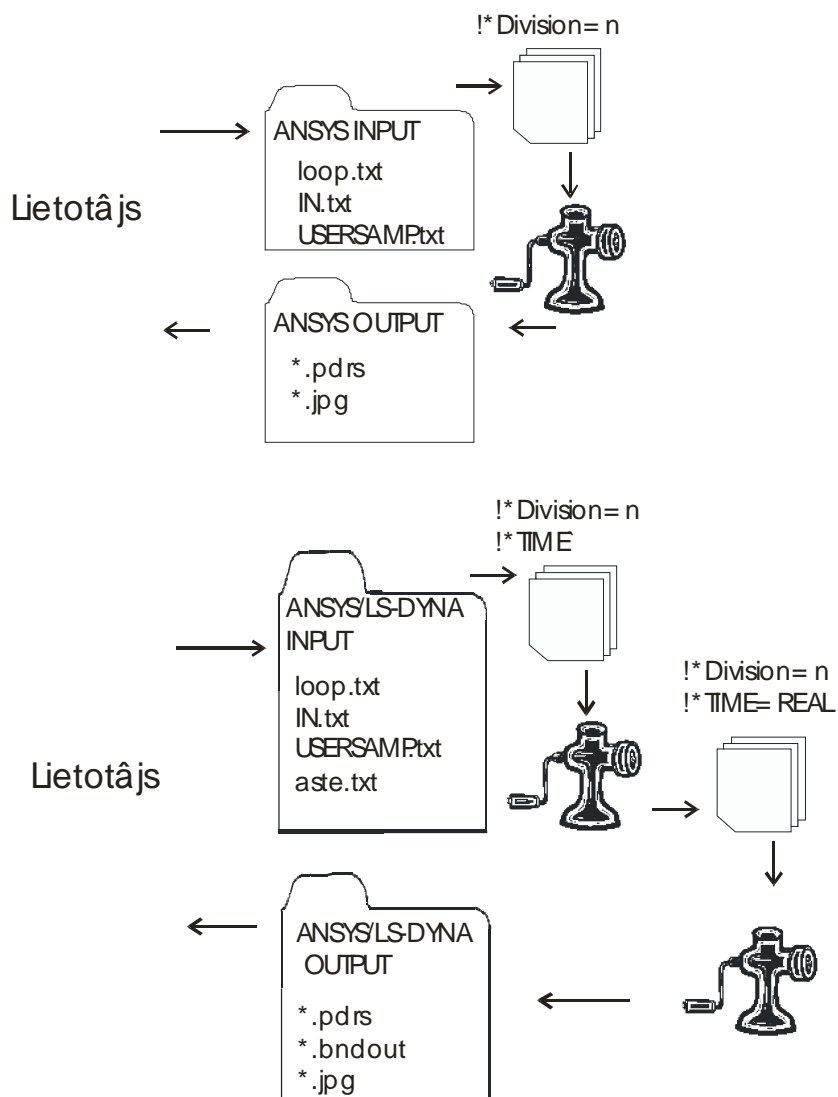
!* Division= n

ANSYS INPUT
loop.txt
IN.txt
USERSAMP.txt

Lietotâjs

ANSYS OUTPUT
*.pdrs
*.jpg

!* Division= n
!* TIME

ANSYS/LS-DYNA INPUT
loop.txt
IN.txt
USERSAMP.txt
aste.txt

!* Division= n
!* TIME= REAL

Lietotâjs

ANSYS/LS-DYNA OUTPUT
*.pdrs
*.bndout
*.jpg